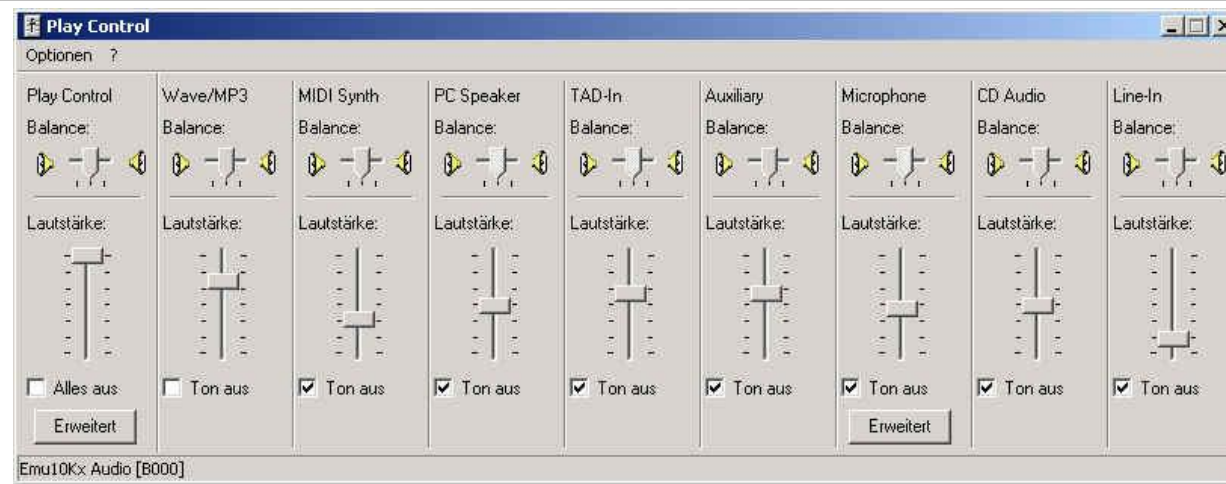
Play Control

Optionen ?

Play Control
Balance:
Lautstärke:
Alles aus
Erweitert

Wave/MP3
Balance:
Lautstärke:
Ton aus

MIDI Synth
Balance:
Lautstärke:
Ton aus

PC Speaker
Balance:
Lautstärke:
Ton aus

TAD-In
Balance:
Lautstärke:
Ton aus

Auxiliary
Balance:
Lautstärke:
Ton aus

Microphone
Balance:
Lautstärke:
Ton aus
Erweitert

CD Audio
Balance:
Lautstärke:
Ton aus

Line-In
Balance:
Lautstärke:
Ton aus

Emu10Kx Audio [B000]